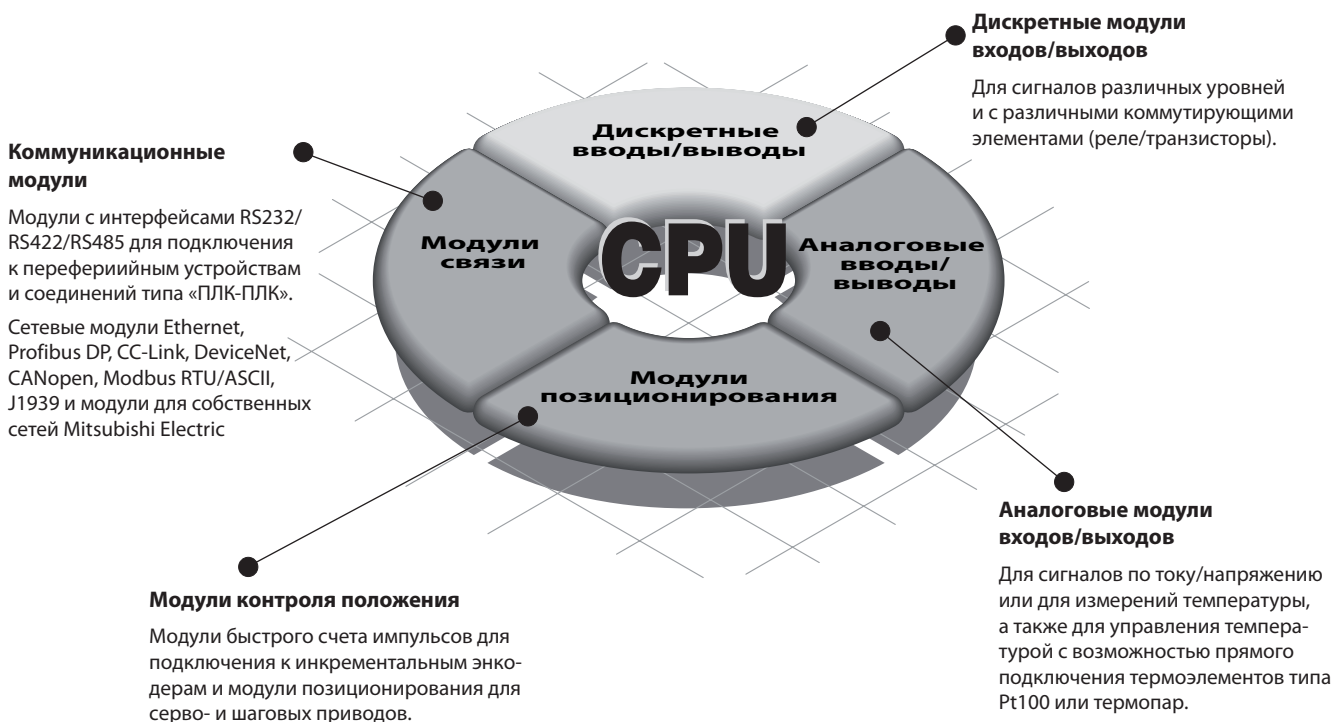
Дискретные модули входов/выходов

Для сигналов различных уровней и с различными коммутирующими элементами (реле/транзисторы).

Коммуникационные модули

Модули с интерфейсами RS232/ RS422/RS485 для подключения к переферийным устройствам и соединений типа «ПЛК-ПЛК».

Сетевые модули Ethernet, Profibus DP, CC-Link, DeviceNet, CANopen, Modbus RTU/ASCII, J1939 и модули для собственных сетей Mitsubishi Electric

Дискретные вводы/выводы

Модули связи

CPU

Аналоговые вводы/ выводы

Модули позиционирования

Аналоговые модули входов/выходов

Для сигналов по току/напряжению или для измерений температуры, а также для управления температурой с возможностью прямого подключения термоэлементов типа Pt100 или термопар.

Модули контроля положения

Модули быстрого счета импульсов для подключения к инкрементальным энкодерам и модули позиционирования для серво- и шаговых приводов.